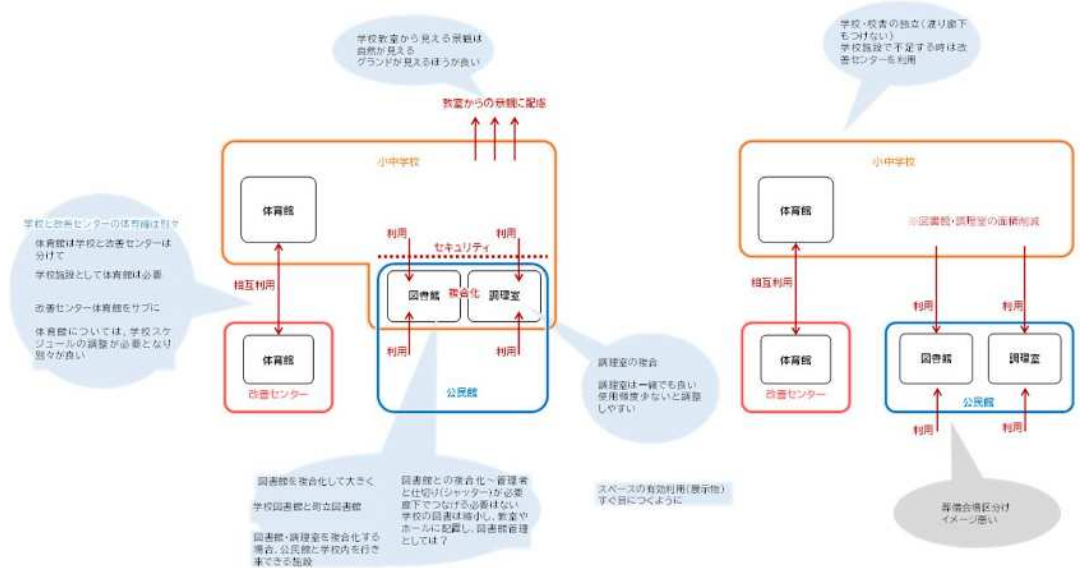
学校教室から見える景観は
自然が見える
グランドが見えるほうが良い

教室からの景観に配慮

小中学校

体育館

利用

利用

セキュリティ

図書館

複合化

調理室

利用

利用

相互利用

体育館

改善センター

公民館

学校と改善センターの体育館は別々

体育館は学校と改善センターは分けて

学校施設として体育館は必要

改善センター体育館をサブに

体育館については、学校スケジュールの調整が必要となり別々が良い

調理室の複合

調理室は一緒でも良い
使用頻度少ないと調整しやすい

図書館を複合化して大きく

学校図書館と町立図書館

図書館・調理室を複合化する場合、公民館と学校内を行き来できる施設

図書館との複合化～管理者と仕切り(シャッター)が必要
廊下でつなげる必要はない
学校の図書は縮小し、教室やホールに配置し、図書館管理としては？

スペースの有効利用(展示物)
すぐ目につくように

学校・校舎の独立(渡り廊下もつけない)
学校施設で不足する時は改善センターを利用

小中学校

体育館

※図書館・調理室の面積削減

相互利用

利用

利用

体育館

改善センター

図書館

調理室

公民館

利用

利用

su複合構区分け
イメージ悪い